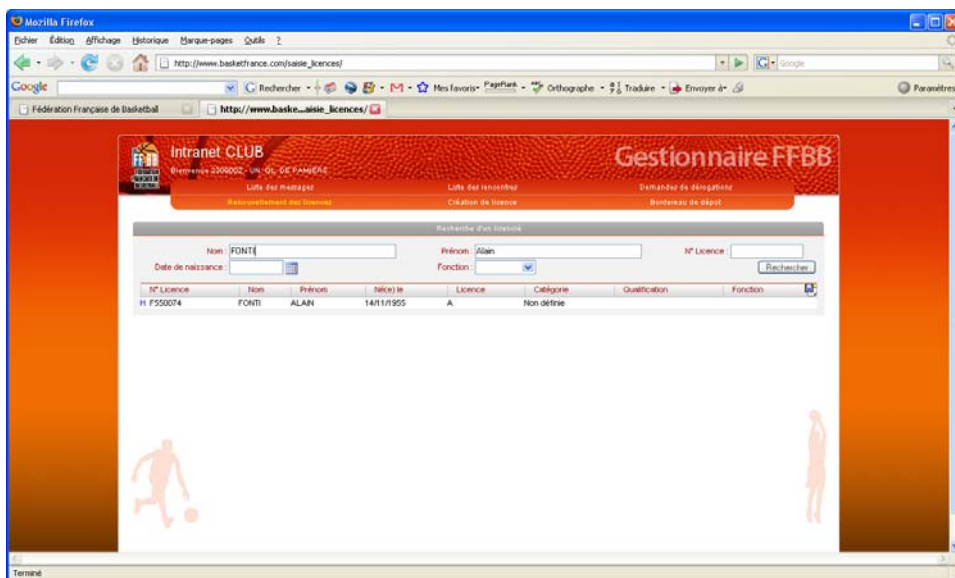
Mozilla Firefox

Fichier Édition Affichage Historique Marque-pages Outils ?

http://www.basketfrance.com/saisie_licences/

Google

Google Rechercher Mes favoris PageRank Orthographe Traduire Envoyer à Paramètres

Fédération Française de Basketball

http://www.baske...aisie_licences/

Intranet CLUB

Bienvenue 2300002 - UN. OL. DE PAMIERS

Gestionnaire FFBB

Liste des messages

Liste des rencontres

Demandes de délogations

Renouvellement des licences

Création de licence

Bordereau de dépot

Recherche d'un licencié

Nom : FONTI

Prénom : Alain

N° Licence :

Date de naissance :

Fonction :

Rechercher

| N° Licence | Nom | Prénom | Né(e) le | Licence | Catégorie | Qualification | Fonction |
|---|---|---|---|---|---|---|---|
| H FS50074 | FONTI | ALAIN | 14/11/1955 | A | Non définie | | |

Terminé